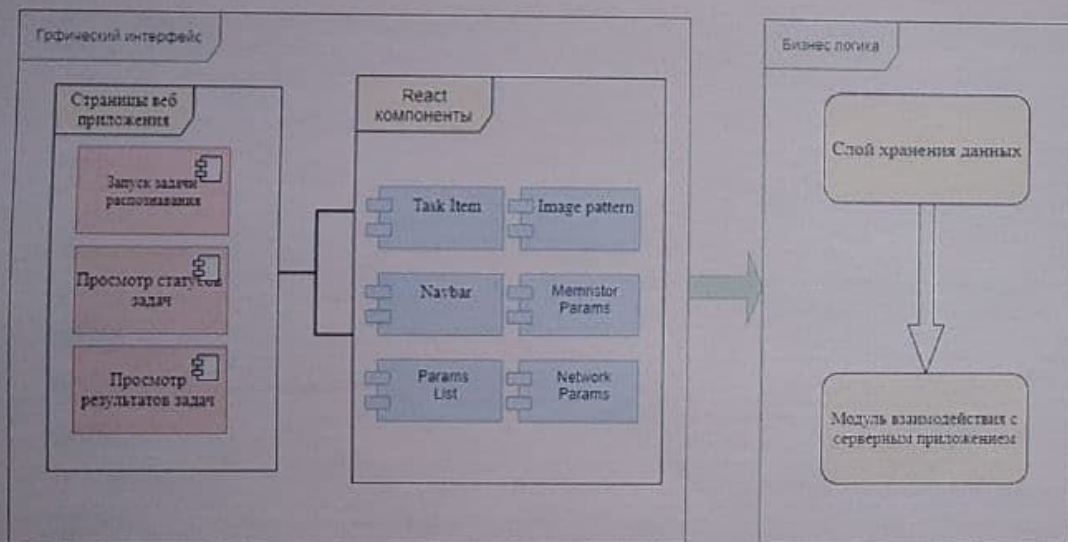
Грфический интерфейс

Страницы веб приложения

Запуск задачи распознавания

Просмотр статусов задач

Просмотр результатов задач

React компоненты

Task Item

Image pattern

Navbar

Memristor Params

Params List

Network Params

Бизнес логика

Слой хранения данных

Модуль взаимодействия с серверным приложением